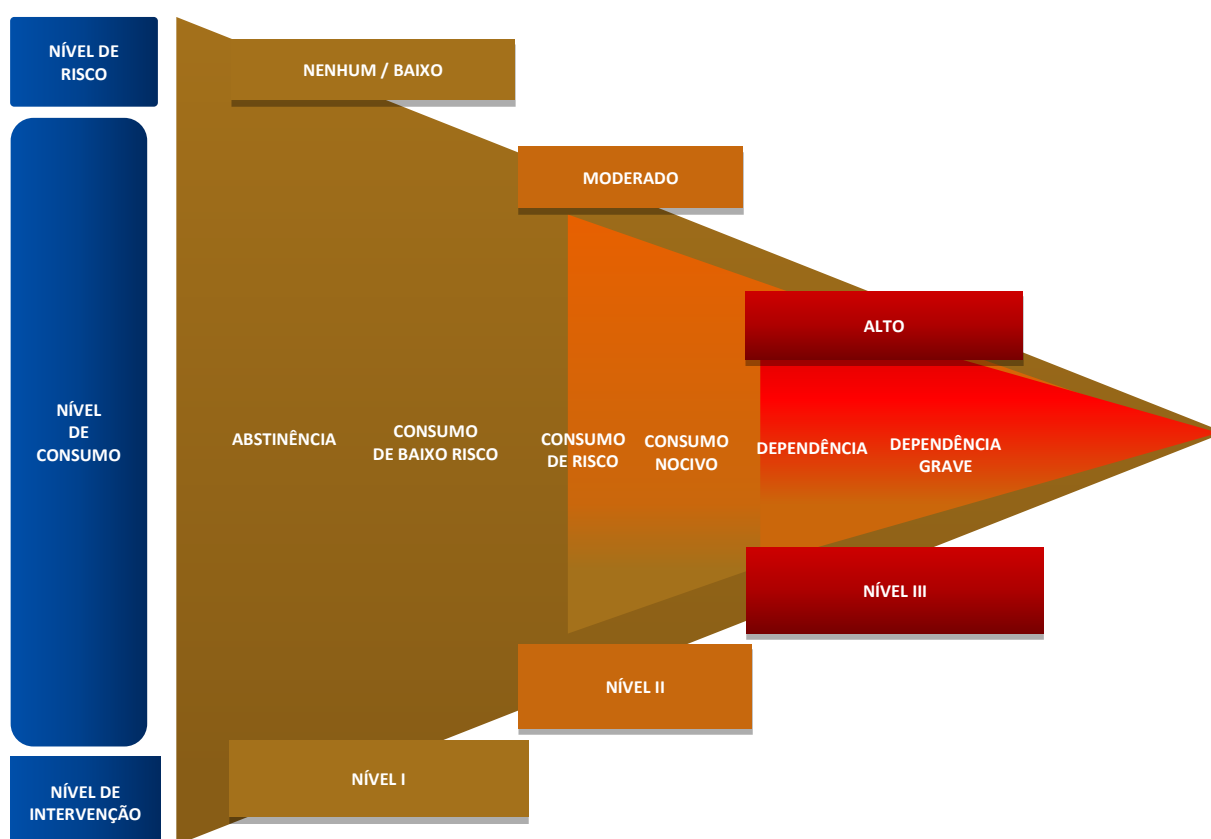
NÍVEL DE RISCO

NENHUM / BAIXO

MODERADO

ALTO

NÍVEL DE CONSUMO

ABSTINÊNCIA

CONSUMO DE BAIXO RISCO

CONSUMO DE RISCO

CONSUMO NOCIVO

DEPENDÊNCIA

DEPENDÊNCIA GRAVE

NÍVEL III

NÍVEL II

NÍVEL DE INTERVENÇÃO

NÍVEL I